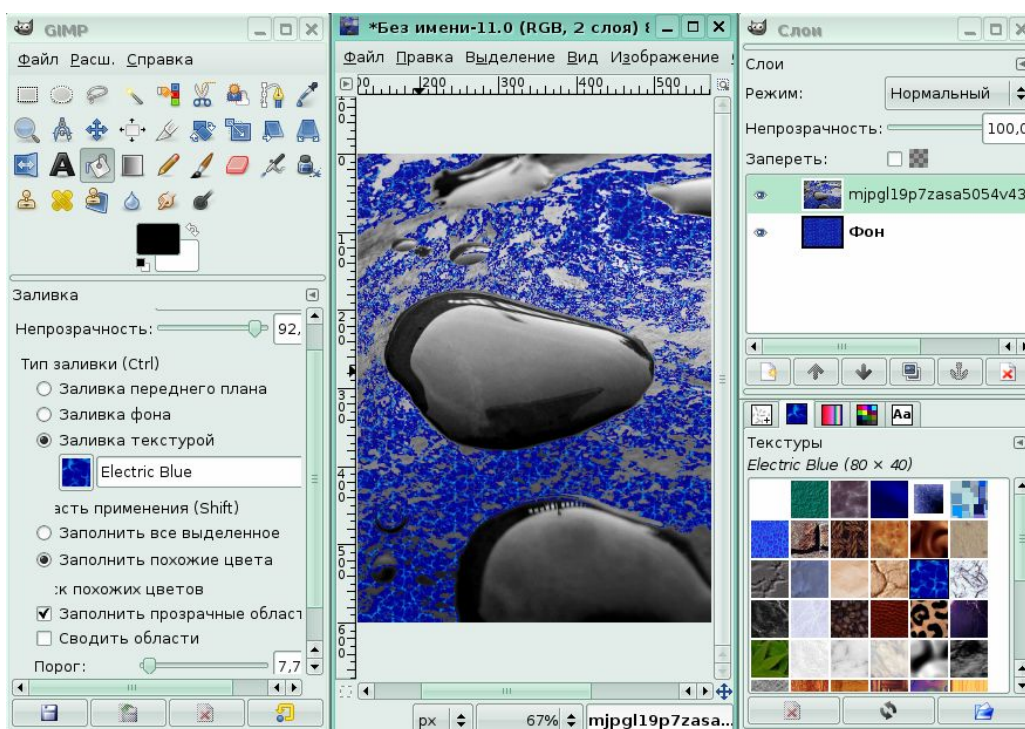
GIMP

Файл Расш. Справка

Заливка

Непрозрачность: 92,

Тип заливки (Ctrl)

Заливка переднего плана

Заливка фона

Заливка текстурой

Electric Blue

асть применения (Shift)

Заполнить все выделенное

Заполнить похожие цвета

:к похожих цветов

Заполнить прозрачные област

Сводить области

Порог: 7,7

*Без имени-11.0 (RGB, 2 слоя) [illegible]

Файл Правка Выделение Вид Изображение

200 300 400 500

px 67% mjpgl19p7zasa...

Слои

Слои

Режим: Нормальный

Непрозрачность: 100,0

Запереть:

mjpgl19p7zasa5054v43

Фон

Текстуры

Electric Blue (80 × 40)